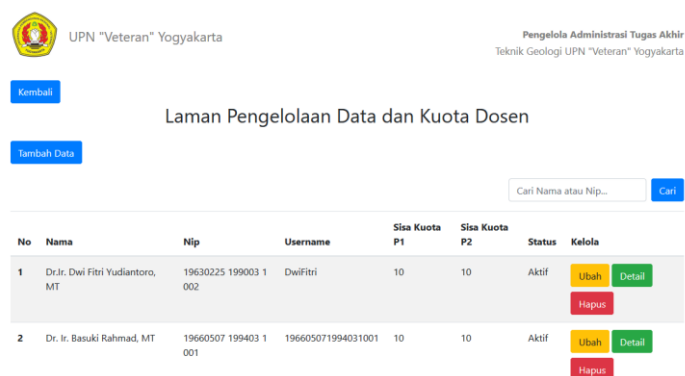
UPN "Veteran" Yogyakarta

Pengelola Administrasi Tugas Akhir
Teknik Geologi UPN "Veteran" Yogyakarta

Kembali

Laman Pengelolaan Data dan Kuota Dosen

Tambah Data

Cari Nama atau Nip...

Cari

| No | Nama | Nip | Username | Sisa Kuota P1 | Sisa Kuota P2 | Status | Kelola |
|---|---|---|---|---|---|---|---|
| 1 | Dr.Ir. Dwi Fitri Yudiantoro, MT | 19630225 199003 1 002 | DwiFitri | 10 | 10 | Aktif | Ubah Detail Hapus |
| 2 | Dr. Ir. Basuki Rahmad, MT | 19660507 199403 1 001 | 196605071994031001 | 10 | 10 | Aktif | Ubah Detail Hapus |